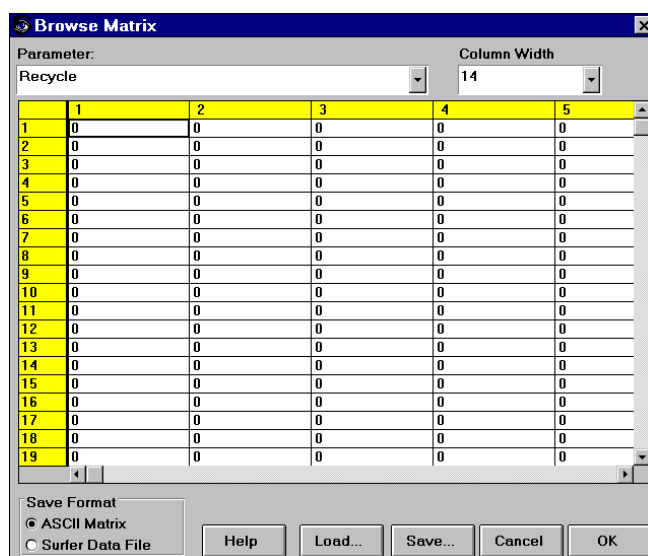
Browse Matrix

Parameter:
Recycle

Column Width
14

|  | 1 | 2 | 3 | 4 | 5 |
|---|---|---|---|---|---|
| 1 | 0 | 0 | 0 | 0 | 0 |
| 2 | 0 | 0 | 0 | 0 | 0 |
| 3 | 0 | 0 | 0 | 0 | 0 |
| 4 | 0 | 0 | 0 | 0 | 0 |
| 5 | 0 | 0 | 0 | 0 | 0 |
| 6 | 0 | 0 | 0 | 0 | 0 |
| 7 | 0 | 0 | 0 | 0 | 0 |
| 8 | 0 | 0 | 0 | 0 | 0 |
| 9 | 0 | 0 | 0 | 0 | 0 |
| 10 | 0 | 0 | 0 | 0 | 0 |
| 11 | 0 | 0 | 0 | 0 | 0 |
| 12 | 0 | 0 | 0 | 0 | 0 |
| 13 | 0 | 0 | 0 | 0 | 0 |
| 14 | 0 | 0 | 0 | 0 | 0 |
| 15 | 0 | 0 | 0 | 0 | 0 |
| 16 | 0 | 0 | 0 | 0 | 0 |
| 17 | 0 | 0 | 0 | 0 | 0 |
| 18 | 0 | 0 | 0 | 0 | 0 |
| 19 | 0 | 0 | 0 | 0 | 0 |

Save Format
ASCII Matrix
Surfer Data File

Help
Load...
Save...
Cancel
OK